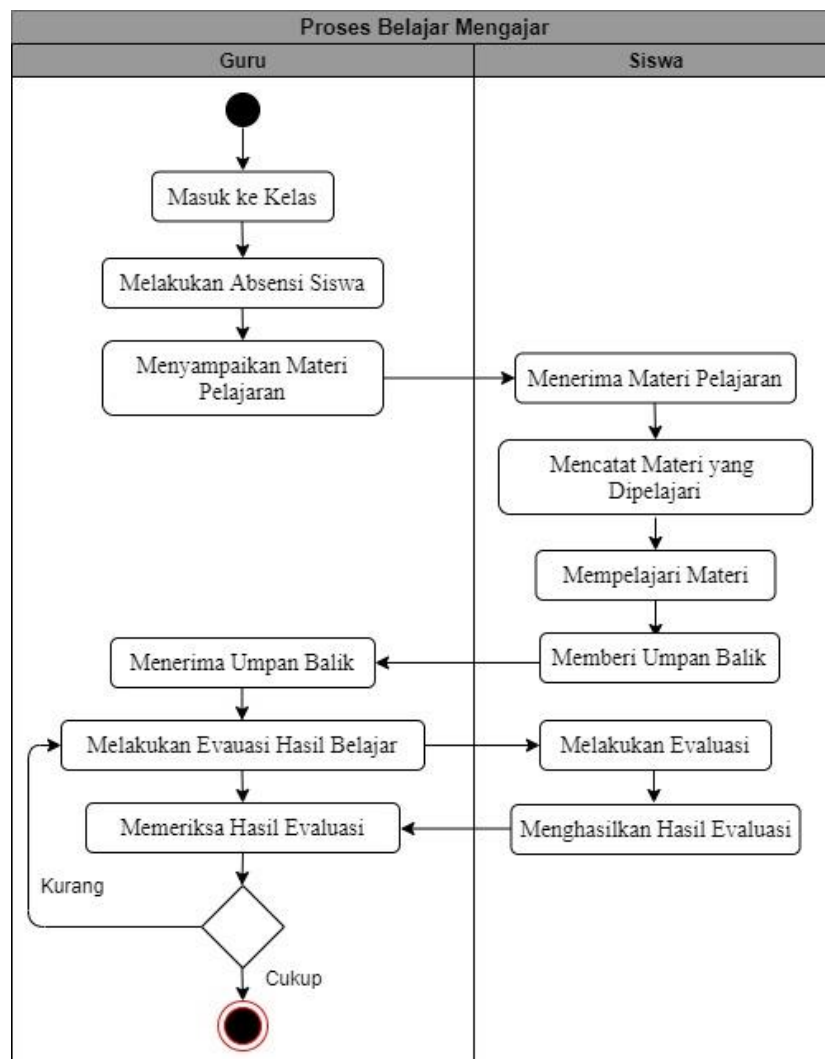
Proses Belajar Mengajar

Guru

Siswa

Masuk ke Kelas

Melakukan Absensi Siswa

Menyampaikan Materi Pelajaran

Menerima Materi Pelajaran

Mencatat Materi yang Dipelajari

Mempelajari Materi

Menerima Umpan Balik

Memberi Umpan Balik

Melakukan Evauasi Hasil Belajar

Melakukan Evaluasi

Memeriksa Hasil Evaluasi

Menghasilkan Hasil Evaluasi

Kurang

Cukup